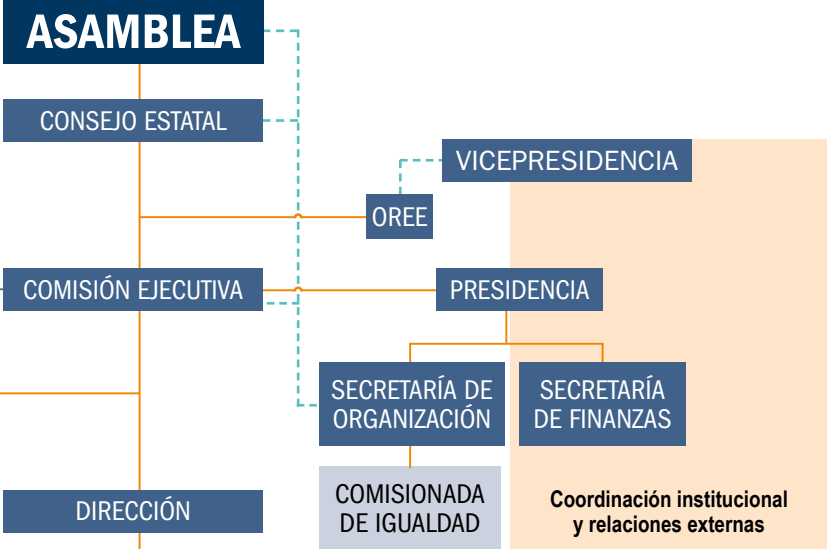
ASAMBLEA

CONSEJO ESTATAL

VICEPRESIDENCIA

OREE

COMISIÓN EJECUTIVA

PRESIDENCIA

SECRETARÍA DE ORGANIZACIÓN

SECRETARÍA DE FINANZAS

DIRECCIÓN

COMISIONADA DE IGUALDAD

Coordinación institucional y relaciones externas